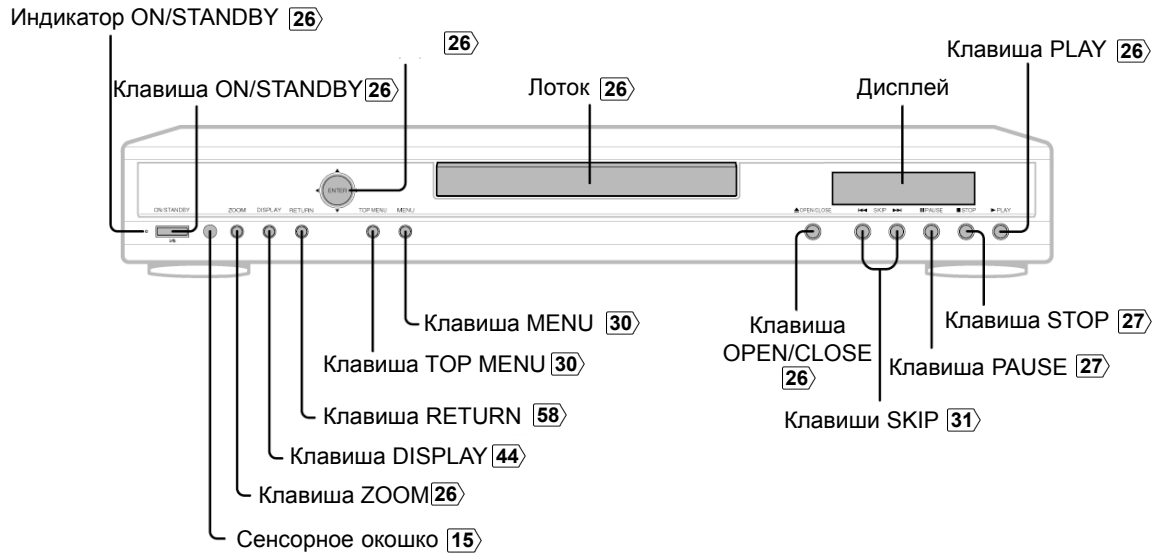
Индикатор ON/STANDBY 26

26

Клавиша PLAY 26

Клавиша ON/STANDBY 26

Лоток 26

Дисплей

ON/STANDBY ZOOM DISPLAY RETURN ENTER TOP MENU MENU OPEN/CLOSE SKIP PAUSE STOP PLAY

Клавиша MENU 30

Клавиша OPEN/CLOSE 26

Клавиша STOP 27

Клавиша TOP MENU 30

Клавиша PAUSE 27

Клавиша RETURN 58

Клавиши SKIP 31

Клавиша DISPLAY 44

Клавиша ZOOM 26

Сенсорное окошко 15